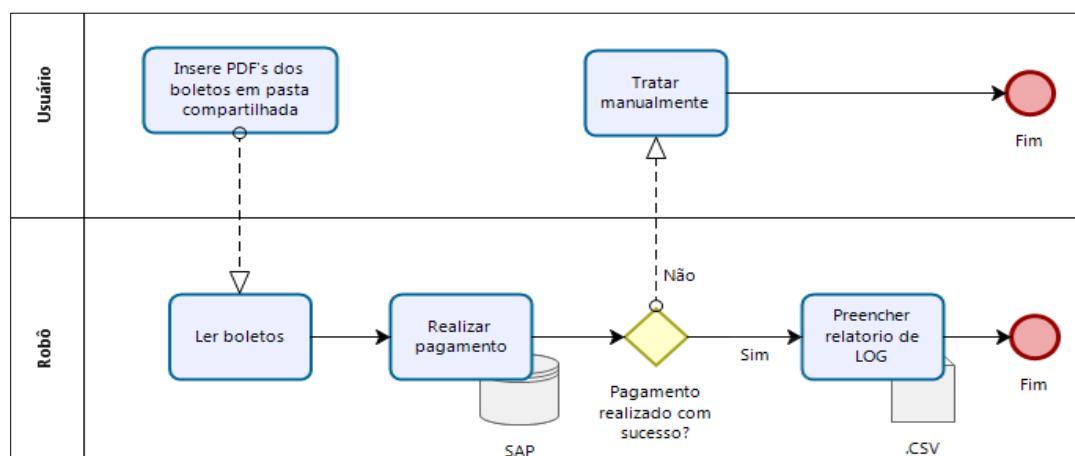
Usuário

Insere PDF's dos boletos em pasta compartilhada

Tratar manualmente

Fim

Robô

Ler boletos

Realizar pagamento

SAP

Não

Pagamento realizado com sucesso?

Sim

Preencher relatorio de LOG

.CSV

Fim